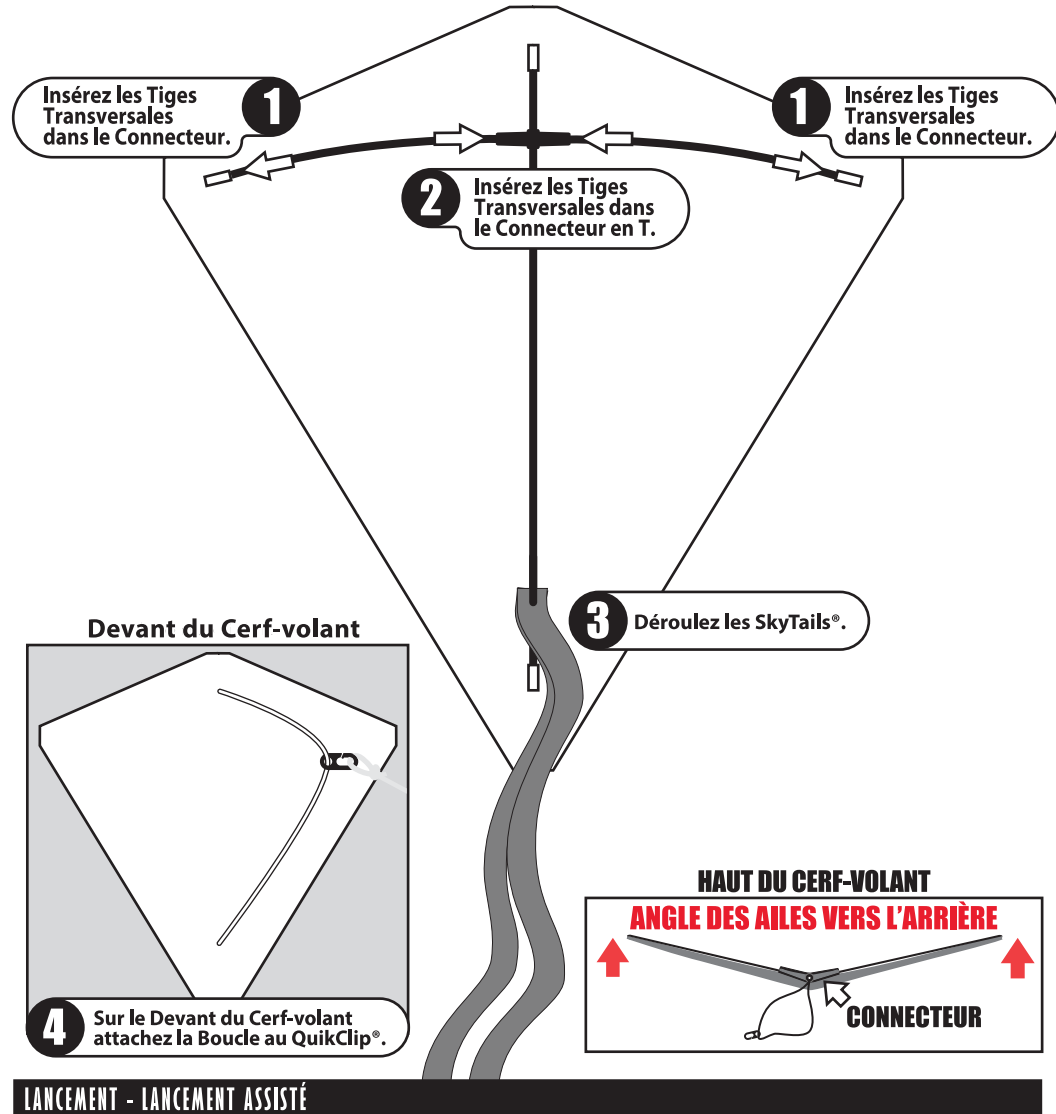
1 Insérez les Tiges Transversales dans le Connecteur.

1 Insérez les Tiges Transversales dans le Connecteur.

2 Insérez les Tiges Transversales dans le Connecteur en T.

3 Déroulez les SkyTails®.

Devant du Cerf-volant

4 Sur le Devant du Cerf-volant attachez la Boucle au QuikClip®.

HAUT DU CERF-VOLANT

ANGLE DES AILES VERS L'ARRIÈRE

CONNECTEUR

LANCEMENT - LANCEMENT ASSISTÉ